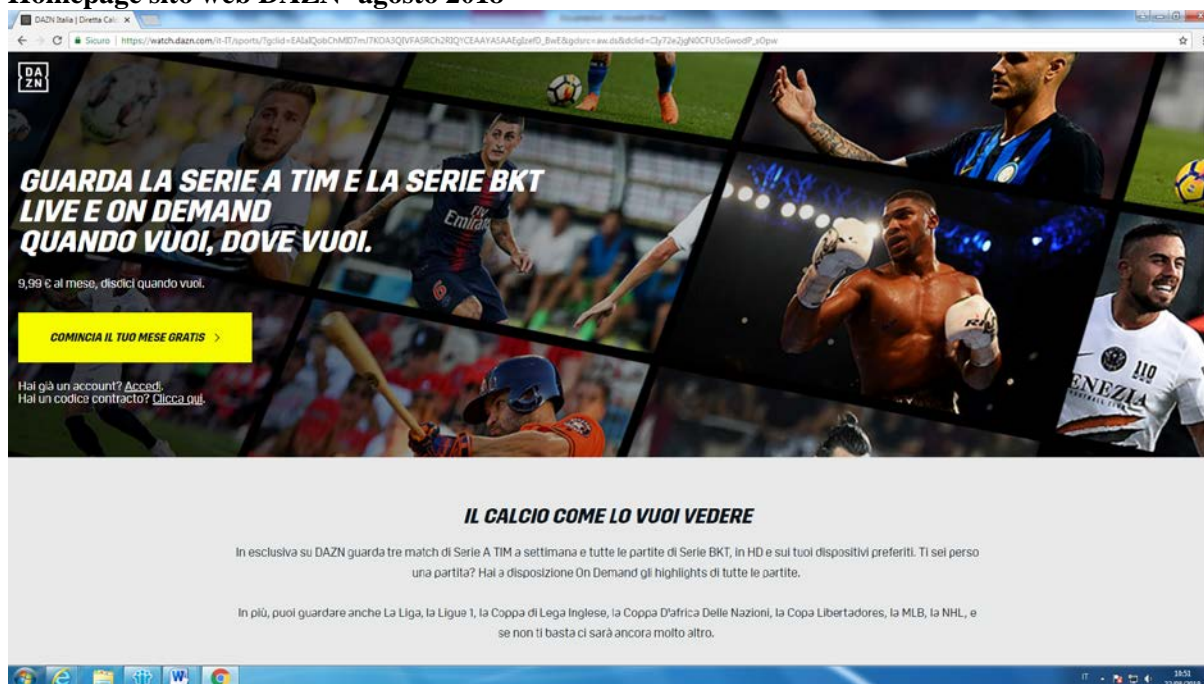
Homepage sito web DAZN agosto 2018

DAZN Italia | Diretta Cal: ×

Sicuro | https://watch.dazn.com/it-IT/sports/?gclid=EAIaIQobChMI07mJ7KOA3QIVFASRCh2RIQ1CEAAYASAAEgIzefD_BwE&gdsrc=aw.ds&dclid=CJy72e2jgN0CFU3cGwodP_sOpw

DA ZN

GUARDA LA SERIE A TIM E LA SERIE BKT LIVE E ON DEMAND QUANDO VUOI, DOVE VUOI.

9,99 € al mese, disdici quando vuoi.

COMINCIA IL TUO MESE GRATIS >

Hai già un account? Accedi.
Hai un codice contracto? Clicca qui.

IL CALCIO COME LO VUOI VEDERE

In esclusiva su DAZN guarda tre match di Serie A TIM a settimana e tutte le partite di Serie BKT, in HD e sui tuoi dispositivi preferiti. Ti sei perso una partita? Hai a disposizione On Demand gli highlights di tutte le partite.

In più, puoi guardare anche La Liga, la Ligue 1, la Coppa di Lega Inglese, la Coppa D'africa Delle Nazioni, la Copa Libertadores, la MLB, la NHL, e se non ti basta ci sarà ancora molto altro.

IT 18:51